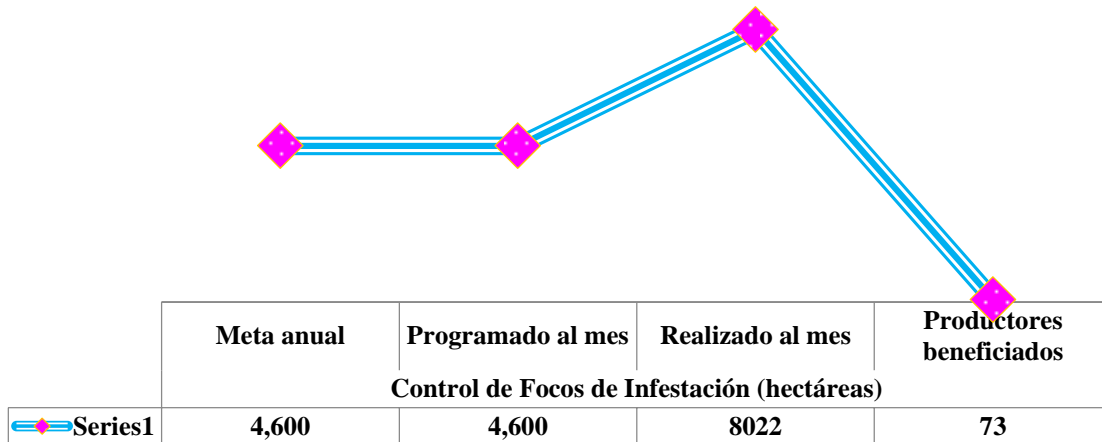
|  | Meta anual | Programado al mes | Realizado al mes | Productores beneficiados |
|---|---|---|---|---|
|  | Control de Focos de Infestación (hectáreas) | | | |
| Series1 | 4,600 | 4,600 | 8022 | 73 |